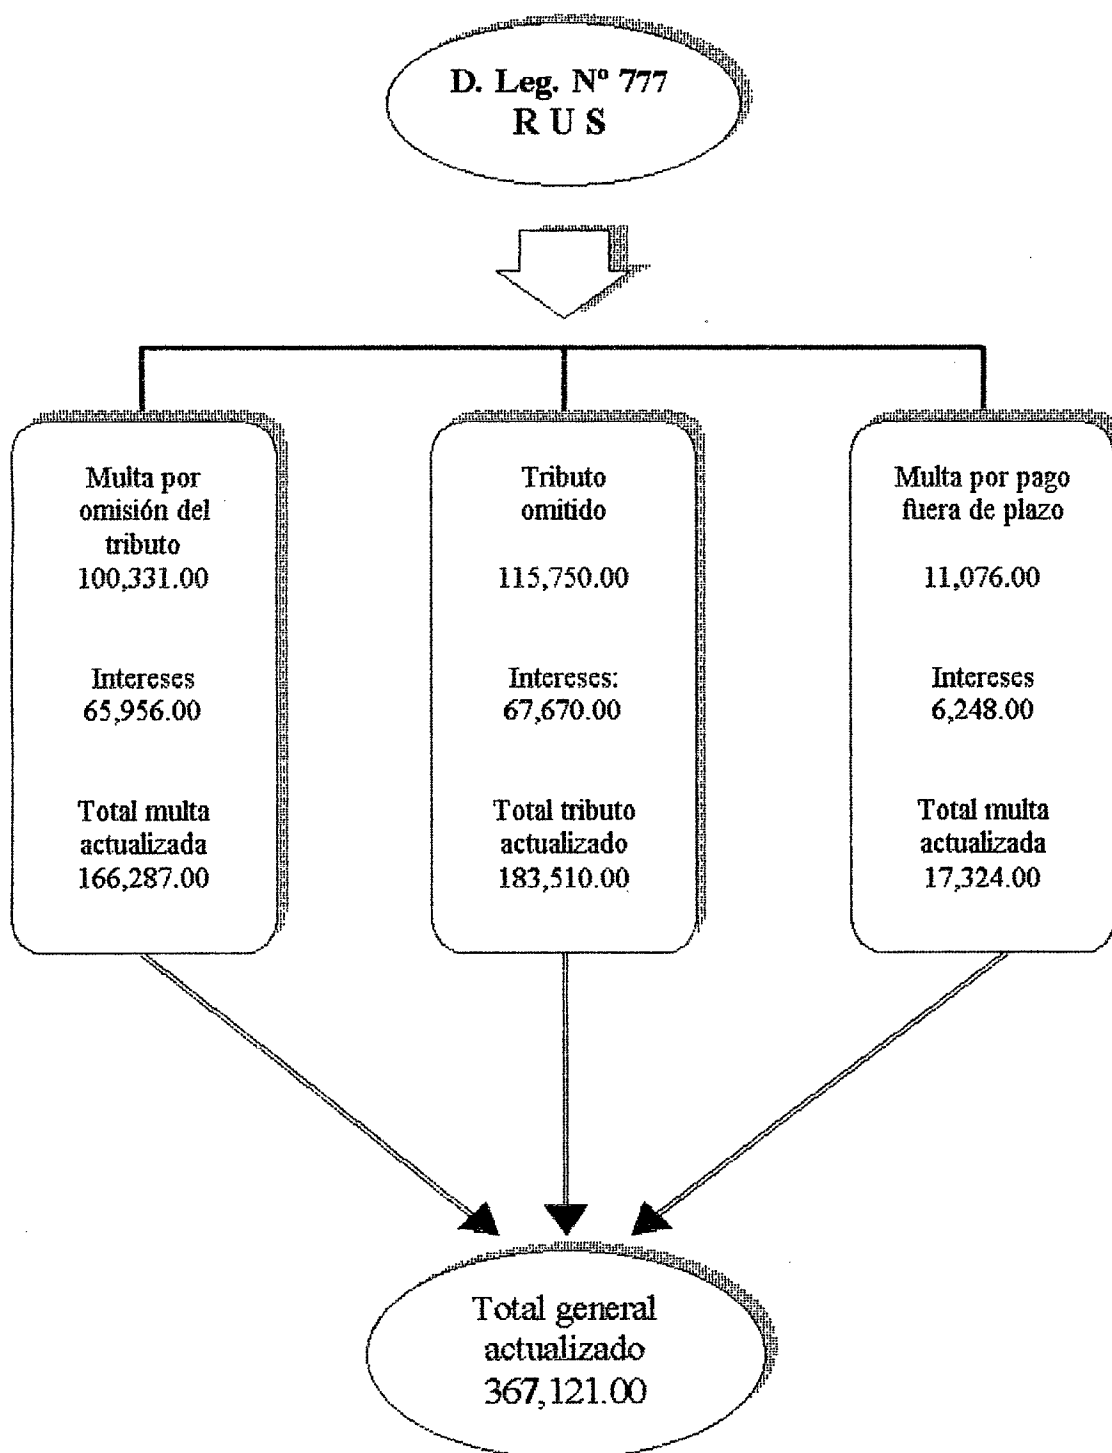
D. Leg. Nº 777
R U S

Multa por omisión del tributo
100,331.00

Intereses
65,956.00

Total multa actualizada
166,287.00

Tributo omitido

115,750.00

Intereses:
67,670.00

Total tributo actualizado
183,510.00

Multa por pago fuera de plazo

11,076.00

Intereses
6,248.00

Total multa actualizada
17,324.00

Total general actualizado
367,121.00